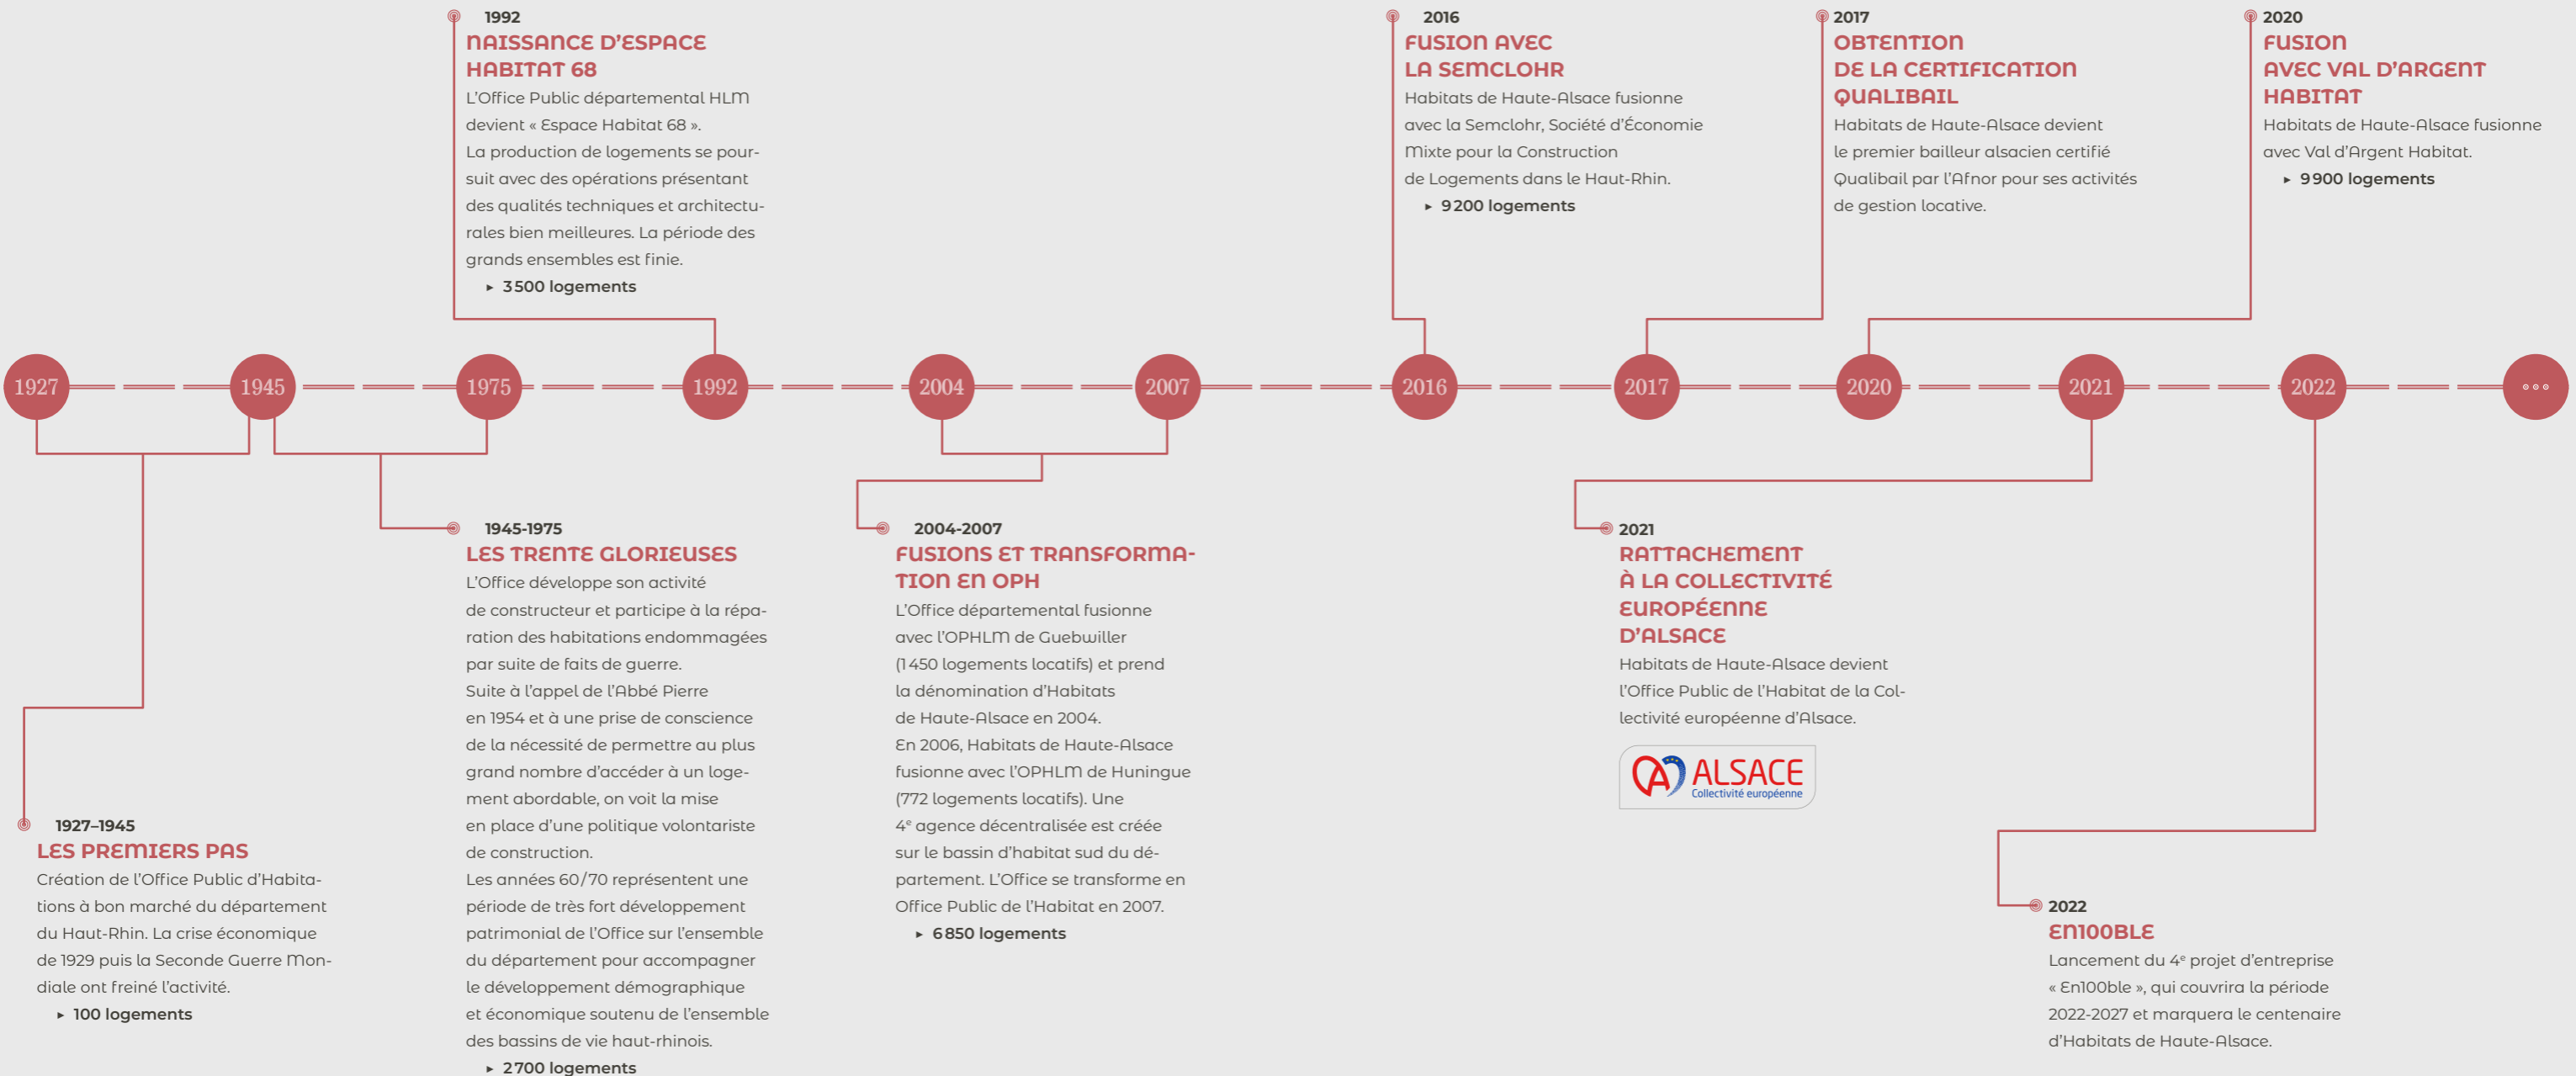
1992
NAISSANCE D'ESPACE HABITAT 68
L'Office Public départemental HLM devient « Espace Habitat 68 ». La production de logements se poursuit avec des opérations présentant des qualités techniques et architecturales bien meilleures. La période des grands ensembles est finie.
▸ 3500 logements

2016
FUSION AVEC LA SEMCLOHR
Habitats de Haute-Alsace fusionne avec la Semclohr, Société d'Économie Mixte pour la Construction de Logements dans le Haut-Rhin.
▸ 9200 logements

2017
OBTENTION DE LA CERTIFICATION QUALIBAIL
Habitats de Haute-Alsace devient le premier bailleur alsacien certifié Qualibail par l'Afnor pour ses activités de gestion locative.

2020
FUSION AVEC VAL D'ARGENT HABITAT
Habitats de Haute-Alsace fusionne avec Val d'Argent Habitat.
▸ 9900 logements

1927 1945 1975 1992 2004 2007 2016 2017 2020 2021 2022 ...

1927–1945
LES PREMIERS PAS
Création de l'Office Public d'Habitations à bon marché du département du Haut-Rhin. La crise économique de 1929 puis la Seconde Guerre Mondiale ont freiné l'activité.
▸ 100 logements

1945-1975
LES TRENTE GLORIEUSES
L'Office développe son activité de constructeur et participe à la réparation des habitations endommagées par suite de faits de guerre.
Suite à l'appel de l'Abbé Pierre en 1954 et à une prise de conscience de la nécessité de permettre au plus grand nombre d'accéder à un logement abordable, on voit la mise en place d'une politique volontariste de construction.
Les années 60/70 représentent une période de très fort développement patrimonial de l'Office sur l'ensemble du département pour accompagner le développement démographique et économique soutenu de l'ensemble des bassins de vie haut-rhinois.
▸ 2700 logements

2004-2007
FUSIONS ET TRANSFORMATION EN OPH
L'Office départemental fusionne avec l'OPHLM de Guebwiller (1450 logements locatifs) et prend la dénomination d'Habitats de Haute-Alsace en 2004.
En 2006, Habitats de Haute-Alsace fusionne avec l'OPHLM de Huningue (772 logements locatifs). Une 4ᵉ agence décentralisée est créée sur le bassin d'habitat sud du département. L'Office se transforme en Office Public de l'Habitat en 2007.
▸ 6850 logements

2021
RATTACHEMENT À LA COLLECTIVITÉ EUROPÉENNE D'ALSACE
Habitats de Haute-Alsace devient l'Office Public de l'Habitat de la Collectivité européenne d'Alsace.
ALSACE
Collectivité européenne

2022
EN100BLE
Lancement du 4ᵉ projet d'entreprise « En100ble », qui couvrira la période 2022-2027 et marquera le centenaire d'Habitats de Haute-Alsace.